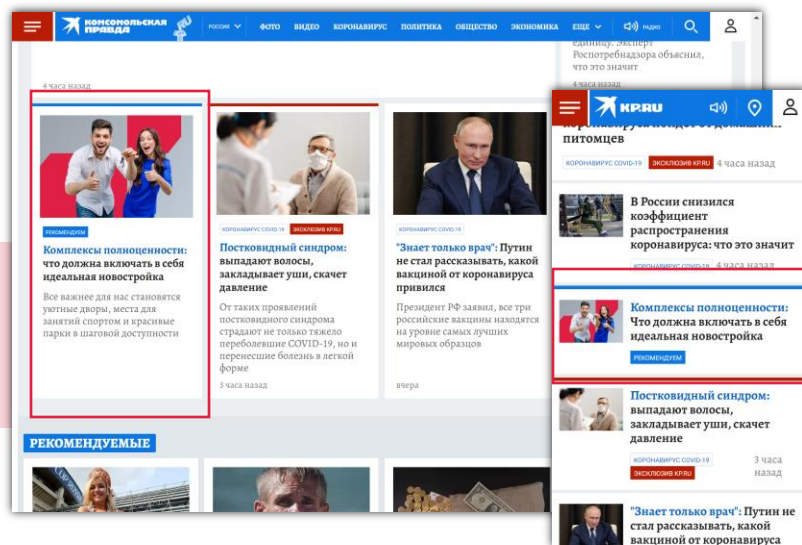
КОМСОМОЛЬСКАЯ ПРАВДА РОССИЯ ФОТО ВИДЕО КОРОНАВИРУС ПОЛИТИКА ОБЩЕСТВО ЭКОНОМИКА ЕЩЕ РАДИО

единицу. Эксперт Роспотребнадзора объяснил, что это значит

4 часа назад

4 часа назад

РЕКОМЕНДУЕМ

Комплексы полноценности: что должна включать в себя идеальная новостройка

Все важнее для нас становятся уютные дворы, места для занятий спортом и красивые парки в шаговой доступности

КОРОНАВИРУС COVID-19 ЭКСКЛЮЗИВ KP.RU

Постковидный синдром: выпадают волосы, закладывает уши, скачет давление

От таких проявлений постковидного синдрома страдают не только тяжело переболевшие COVID-19, но и перенесшие болезнь в легкой форме

3 часа назад

КОРОНАВИРУС COVID-19

"Знает только врач": Путин не стал рассказывать, какой вакциной от коронавируса привился

Президент РФ заявил, все три российские вакцины находятся на уровне самых лучших мировых образцов

вчера

РЕКОМЕНДУЕМЫЕ

KP.RU

питомцев

КОРОНАВИРУС COVID-19 ЭКСКЛЮЗИВ KP.RU 4 часа назад

В России снизился коэффициент распространения коронавируса: что это значит

КОРОНАВИРУС COVID-19 4 часа назад

Комплексы полноценности: Что должна включать в себя идеальная новостройка

РЕКОМЕНДУЕМ

Постковидный синдром: выпадают волосы, закладывает уши, скачет давление

КОРОНАВИРУС COVID-19 3 часа назад

ЭКСКЛЮЗИВ KP.RU

"Знает только врач": Путин не стал рассказывать, какой вакциной от коронавируса